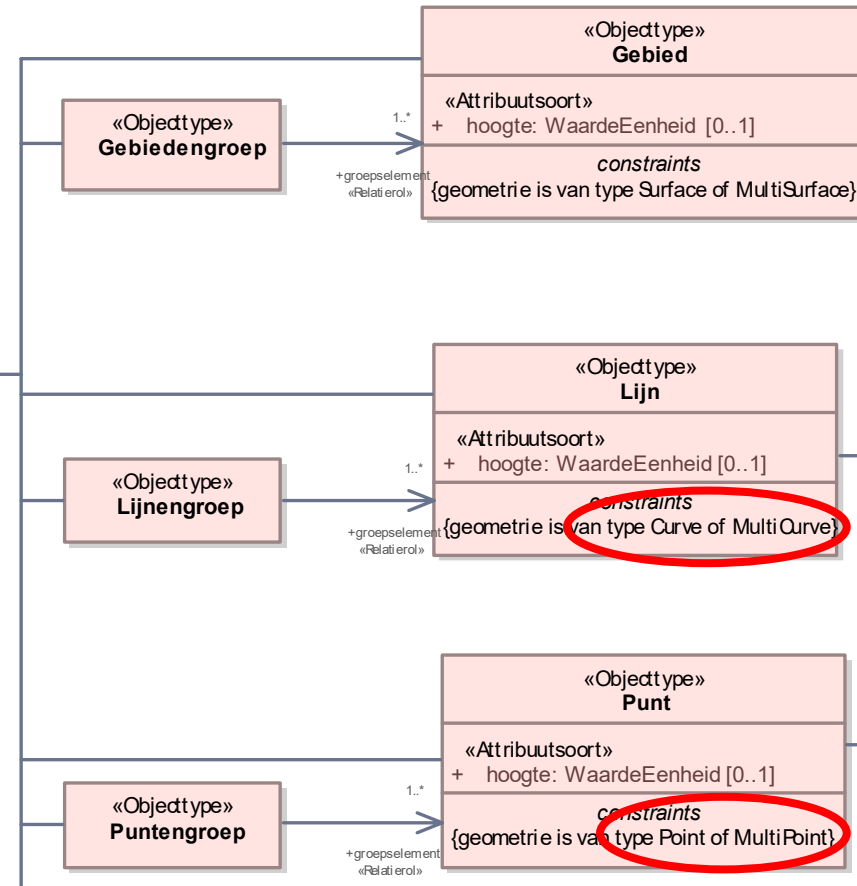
«Objecttype»
Gebied

«Attribuutsoort»
+ hoogte: WaardeEenheid [0..1]

constraints
{geometrie is van type Surface of MultiSurface}

«Objecttype»
Gebiedengroep

1..*
+groepselement
«Relatierol»

«Objecttype»
Lijn

«Attribuutsoort»
+ hoogte: WaardeEenheid [0..1]

constraints
{geometrie is van type Curve of MultiCurve}

«Objecttype»
Lijnengroep

1..*
+groepselement
«Relatierol»

«Objecttype»
Punt

«Attribuutsoort»
+ hoogte: WaardeEenheid [0..1]

constraints
{geometrie is van type Point of MultiPoint}

«Objecttype»
Puntengroep

1..*
+groepselement
«Relatierol»